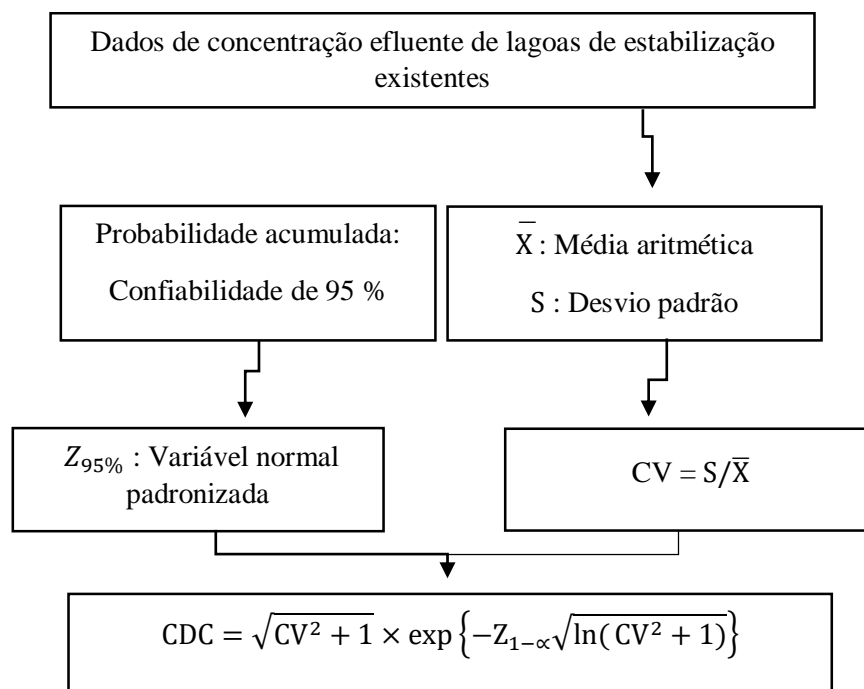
Dados de concentração efluente de lagoas de estabilização existentes

Probabilidade acumulada:

Confiabilidade de 95 %

$\overline{X}$ : Média aritmética

S : Desvio padrão

$Z_{95\%}$ : Variável normal padronizada

$CV = S/\overline{X}$

$CDC = \sqrt{CV^2 + 1} \times \exp\left\{-Z_{1-\alpha}\sqrt{\ln(CV^2 + 1)}\right\}$